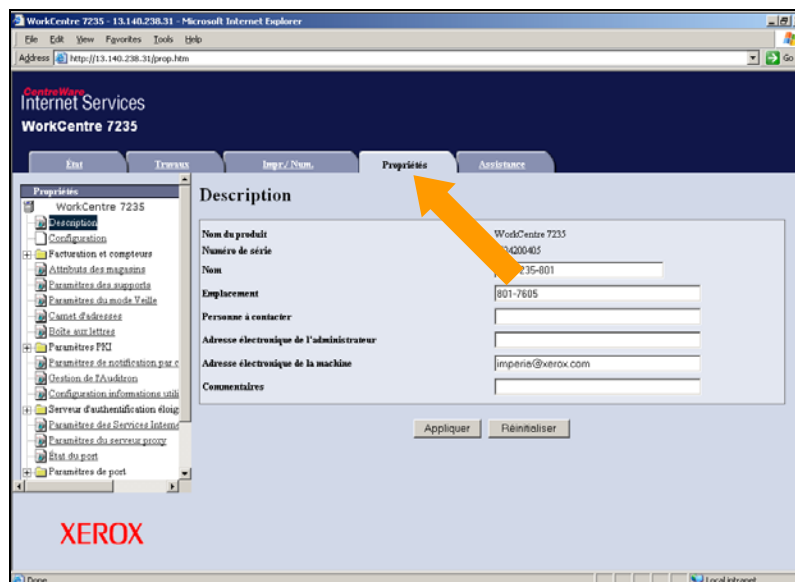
WorkCentre 7235 - 13.140.238.31 - Microsoft Internet Explorer

File Edit View Favorites Tools Help

Address http://13.140.238.31/prop.htm

Go

CentreWare
Internet Services
WorkCentre 7235

État | Travaux | Impr./Num. | Propriétés | Assistance

Propriétés
WorkCentre 7235
Description
Configuration
Facturation et compteurs
Attributs des magasins
Paramètres des supports
Paramètres du mode Veille
Carnet d'adresses
Boîte aux lettres
Paramètres PKI
Paramètres de notification par c
Gestion de l'Auditron
Configuration informations utili
Serveur d'authentification éloig
Paramètres des Services Interne
Paramètres du serveur proxy
État du port
Paramètres de port

Description

| | |
|---|---|
| Nom du produit | WorkCentre 7235 |
| Numéro de série | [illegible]4200405 |
| Nom | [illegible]235-801 |
| Emplacement | 801-7605 |
| Personne à contacter | |
| Adresse électronique de l'administrateur | |
| Adresse électronique de la machine | imperie@xerox.com |
| Commentaires | |

Appliquer Réinitialiser

XEROX

Done

Local intranet